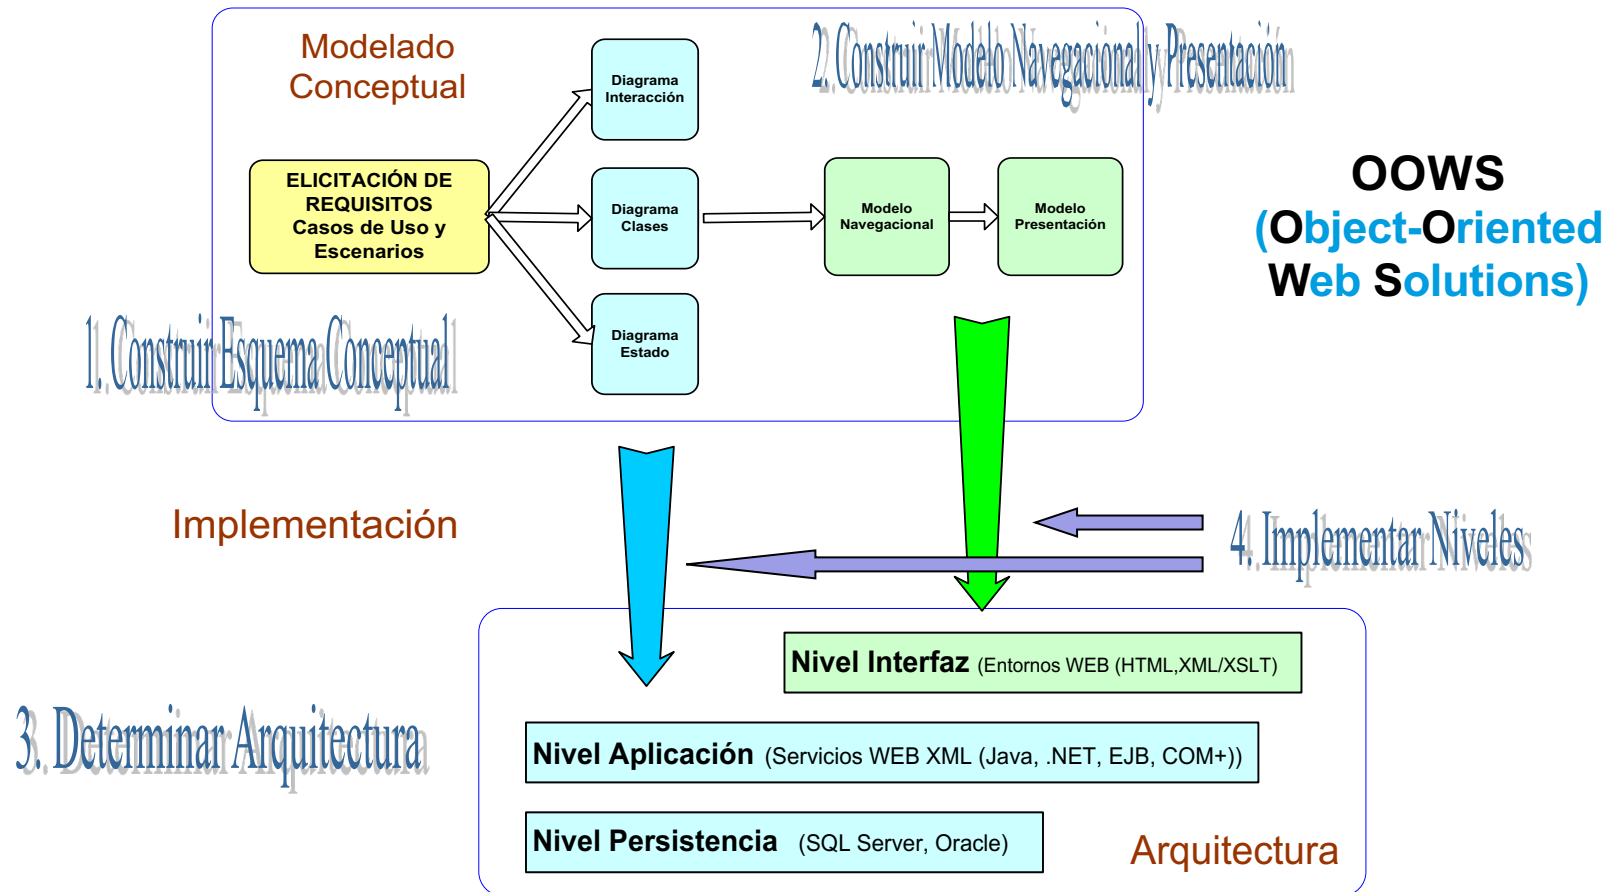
Modelado Conceptual

2. Construir Modelo Navegacional y Presentación

OOWS
(Object-Oriented Web Solutions)

ELICITACIÓN DE REQUISITOS
Casos de Uso y Escenarios

Diagrama Interacción

Diagrama Clases

Diagrama Estado

Modelo Navegacional

Modelo Presentación

1. Construir Esquema Conceptual

Implementación

4. Implementar Niveles

3. Determinar Arquitectura

Nivel Interfaz (Entornos WEB (HTML,XML/XSLT)

Nivel Aplicación (Servicios WEB XML (Java, .NET, EJB, COM+))

Nivel Persistencia (SQL Server, Oracle)

Arquitectura